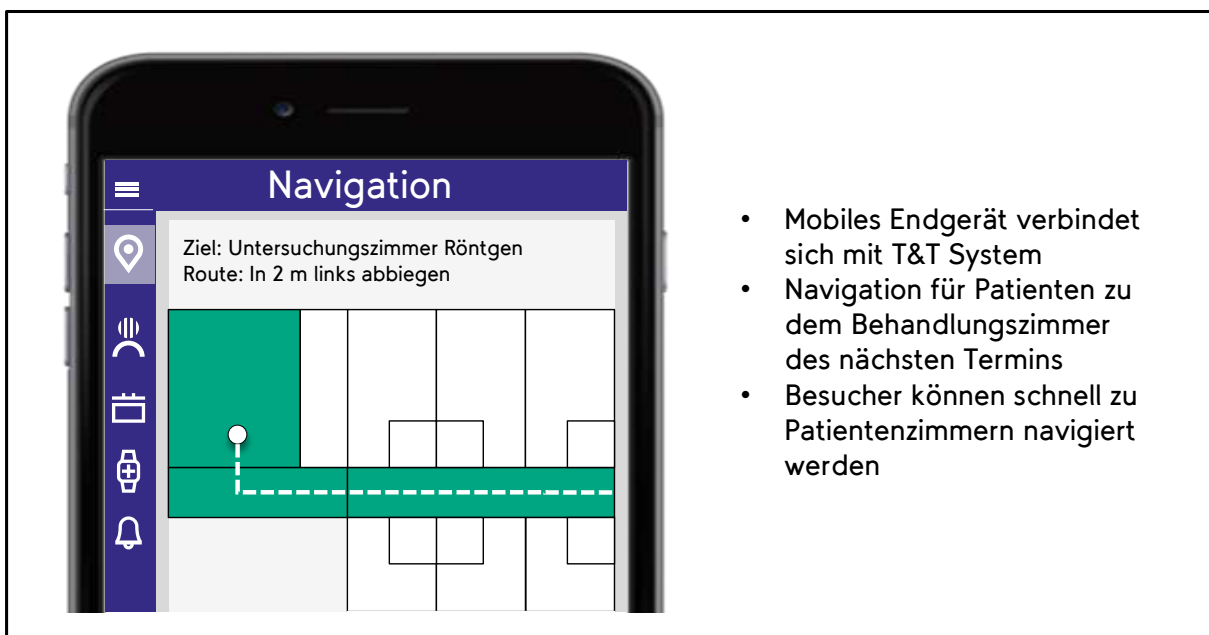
Navigation

Ziel: Untersuchungszimmer Röntgen
Route: In 2 m links abbiegen

- Mobiles Endgerät verbindet sich mit T&T System
- Navigation für Patienten zu dem Behandlungszimmer des nächsten Termins
- Besucher können schnell zu Patientenzimmern navigiert werden